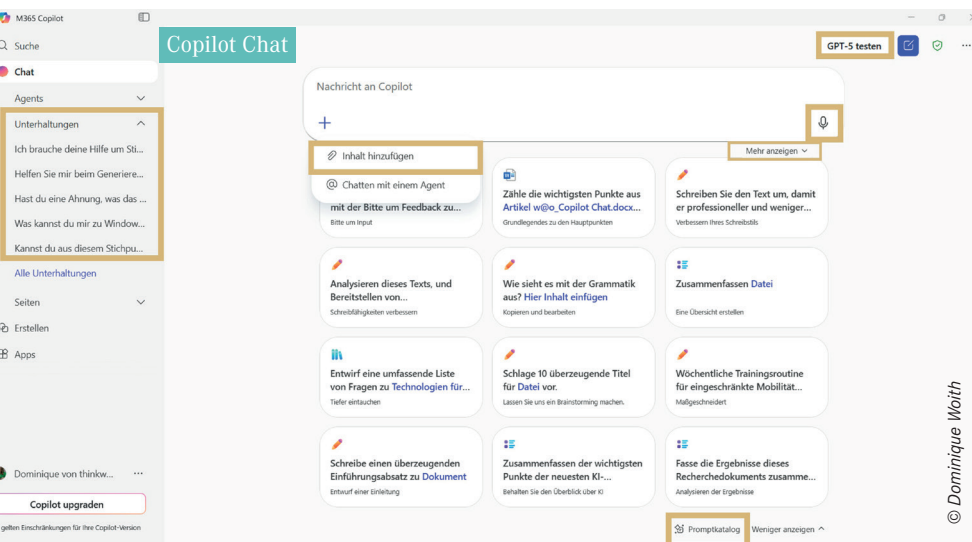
M365 Copilot

Suche

Chat

Agents

Unterhaltungen

Ich brauche deine Hilfe um Sti...

Helfen Sie mir beim Generiere...

Hast du eine Ahnung, was das ...

Was kannst du mir zu Window...

Kannst du aus diesem Stichpu...

Alle Unterhaltungen

Seiten

Erstellen

Apps

Dominique von thinkw...

Copilot upgraden

gelten Einschränkungen für Ihre Copilot-Version

Copilot Chat

GPT-5 testen

Nachricht an Copilot

+

Inhalt hinzufügen

Chatten mit einem Agent

Mehr anzeigen

mit der Bitte um Feedback zu...
Bitte um Input

Zähle die wichtigsten Punkte aus Artikel w@o_Copilot Chat.docx...
Grundlegendes zu den Hauptpunkten

Schreiben Sie den Text um, damit er professioneller und weniger...
Verbessern Ihres Schreibstils

Analysieren dieses Texts, und Bereitstellen von...
Schreibfähigkeiten verbessern

Wie sieht es mit der Grammatik aus? Hier Inhalt einfügen
Kopieren und bearbeiten

Zusammenfassen Datei
Eine Übersicht erstellen

Entwirf eine umfassende Liste von Fragen zu Technologien für...
Tiefer eintauchen

Schlage 10 überzeugende Titel für Datei vor.
Lassen Sie uns ein Brainstorming machen.

Wöchentliche Trainingsroutine für eingeschränkte Mobilität...
Maßgeschneidert

Schreibe einen überzeugenden Einführungsabsatz zu Dokument
Entwurf einer Einleitung

Zusammenfassen der wichtigsten Punkte der neuesten KI-...
Behalten Sie den Überblick über KI

Fasse die Ergebnisse dieses Recherchedokuments zusamme...
Analysieren der Ergebnisse

Promptkatalog

Weniger anzeigen

© Dominique Woith